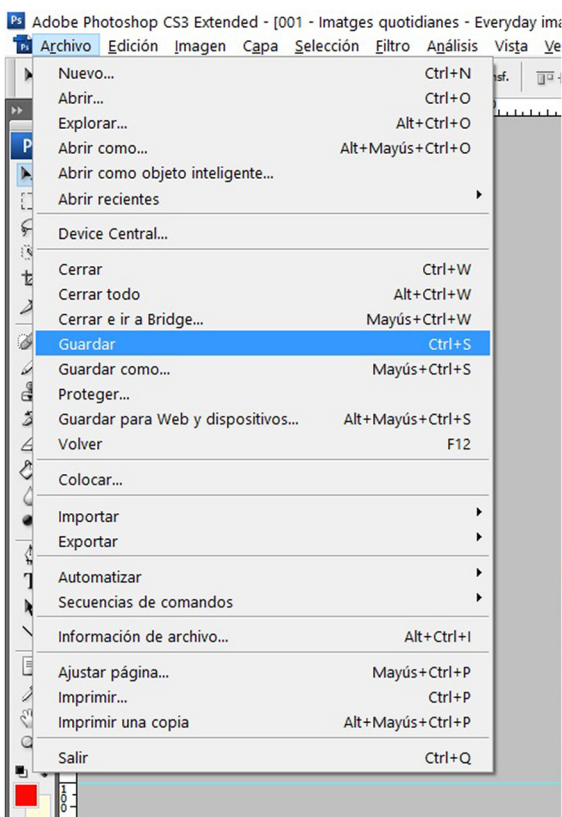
Adobe Photoshop CS3 Extended - [001 - Imatges quotidianes - Everyday ima

Archivo Edición Imagen Capa Selección Filtro Análisis Vista Ve

Nuevo... Ctrl+N
Abrir... Ctrl+O
Explorar... Alt+Ctrl+O
Abrir como... Alt+Mayús+Ctrl+O
Abrir como objeto inteligente...
Abrir recientes

Device Central...

Cerrar Ctrl+W
Cerrar todo Alt+Ctrl+W
Cerrar e ir a Bridge... Mayús+Ctrl+W
Guardar Ctrl+S
Guardar como... Mayús+Ctrl+S
Proteger...
Guardar para Web y dispositivos... Alt+Mayús+Ctrl+S
Volver F12

Colocar...

Importar
Exportar

Automatizar
Secuencias de comandos

Información de archivo... Alt+Ctrl+I

Ajustar página... Mayús+Ctrl+P
Imprimir... Ctrl+P
Imprimir una copia Alt+Mayús+Ctrl+P

Salir Ctrl+Q